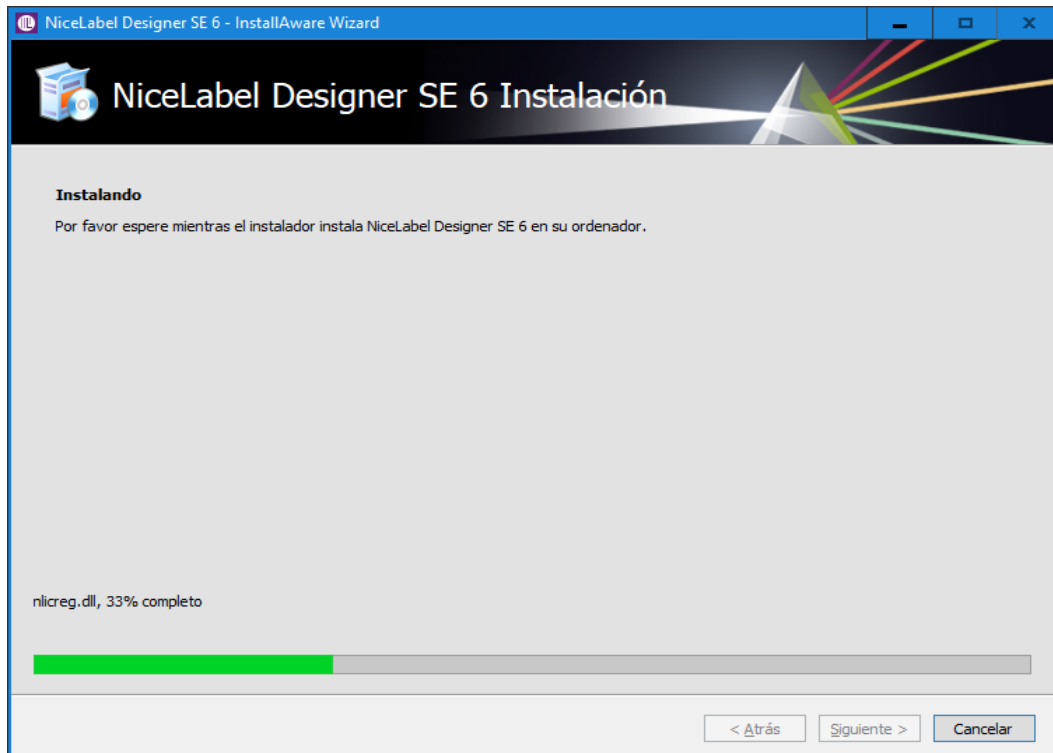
NiceLabel Designer SE 6 - InstallAware Wizard

NiceLabel Designer SE 6 Instalación

Instalando

Por favor espere mientras el instalador instala NiceLabel Designer SE 6 en su ordenador.

nlicreg.dll, 33% completo

< Atrás    Siguiente >    Cancelar